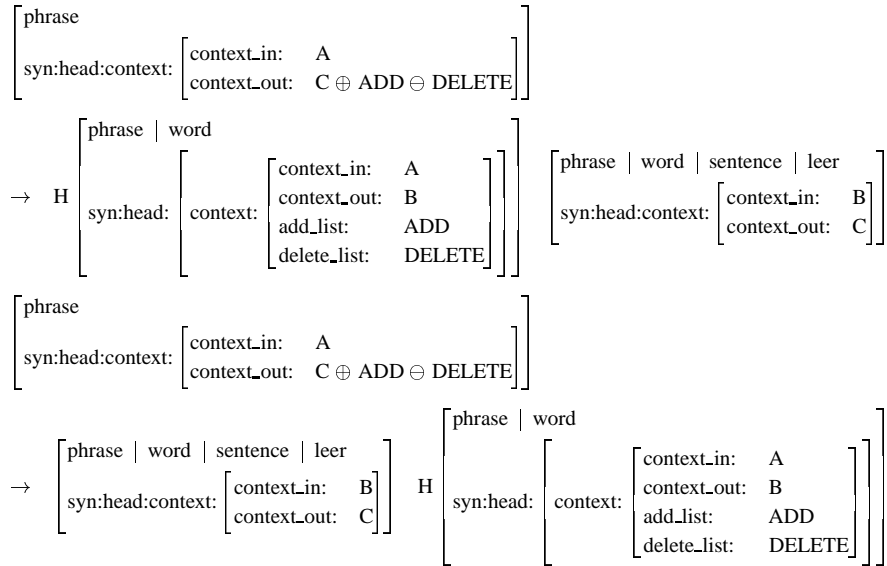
$\begin{bmatrix} \text{phrase} \\ \text{syn:head:context:} \begin{bmatrix} \text{context\_in:} & \text{A} \\ \text{context\_out:} & \text{C} \oplus \text{ADD} \ominus \text{DELETE} \end{bmatrix} \end{bmatrix}$

$\rightarrow \text{H} \begin{bmatrix} \text{phrase} \mid \text{word} \\ \text{syn:head:} \begin{bmatrix} \text{context:} \begin{bmatrix} \text{context\_in:} & \text{A} \\ \text{context\_out:} & \text{B} \\ \text{add\_list:} & \text{ADD} \\ \text{delete\_list:} & \text{DELETE} \end{bmatrix} \end{bmatrix} \end{bmatrix} \begin{bmatrix} \text{phrase} \mid \text{word} \mid \text{sentence} \mid \text{leer} \\ \text{syn:head:context:} \begin{bmatrix} \text{context\_in:} & \text{B} \\ \text{context\_out:} & \text{C} \end{bmatrix} \end{bmatrix}$

$\begin{bmatrix} \text{phrase} \\ \text{syn:head:context:} \begin{bmatrix} \text{context\_in:} & \text{A} \\ \text{context\_out:} & \text{C} \oplus \text{ADD} \ominus \text{DELETE} \end{bmatrix} \end{bmatrix}$

$\rightarrow \begin{bmatrix} \text{phrase} \mid \text{word} \mid \text{sentence} \mid \text{leer} \\ \text{syn:head:context:} \begin{bmatrix} \text{context\_in:} & \text{B} \\ \text{context\_out:} & \text{C} \end{bmatrix} \end{bmatrix} \text{H} \begin{bmatrix} \text{phrase} \mid \text{word} \\ \text{syn:head:} \begin{bmatrix} \text{context:} \begin{bmatrix} \text{context\_in:} & \text{A} \\ \text{context\_out:} & \text{B} \\ \text{add\_list:} & \text{ADD} \\ \text{delete\_list:} & \text{DELETE} \end{bmatrix} \end{bmatrix} \end{bmatrix}$